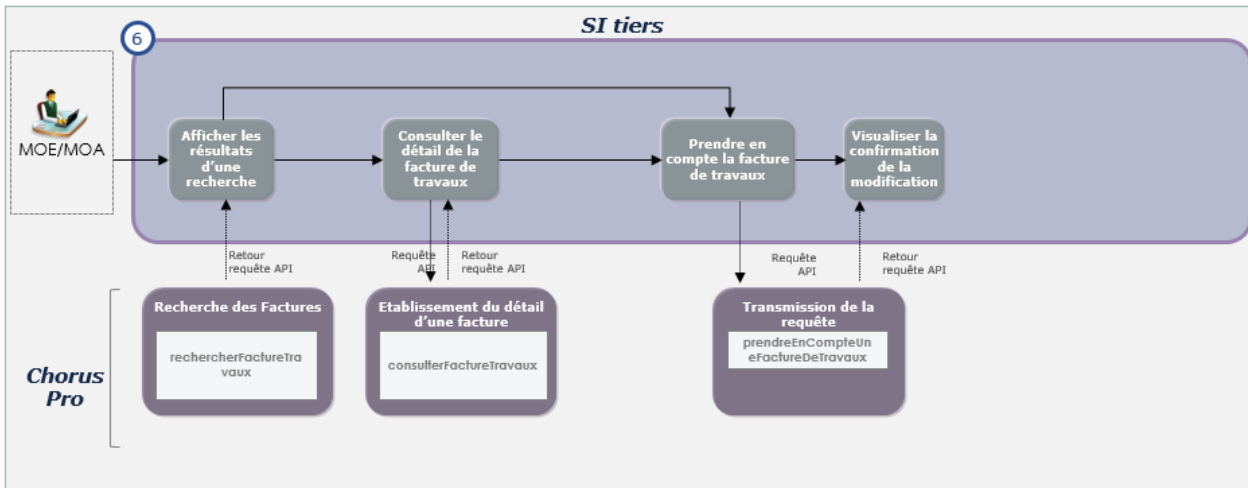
SI tiers

6

MOE/MOA

Afficher les résultats d'une recherche

Consulter le détail de la facture de travaux

Prendre en compte la facture de travaux

Visualiser la confirmation de la modification

Retour requête API

Requête API

Retour requête API

Requête API

Retour requête API

Chorus Pro

Recherche des Factures

rechercherFactureTravaux

Etablissement du détail d'une facture

consulterFactureTravaux

Transmission de la requête

prendreEnCompteUneFactureDeTravaux